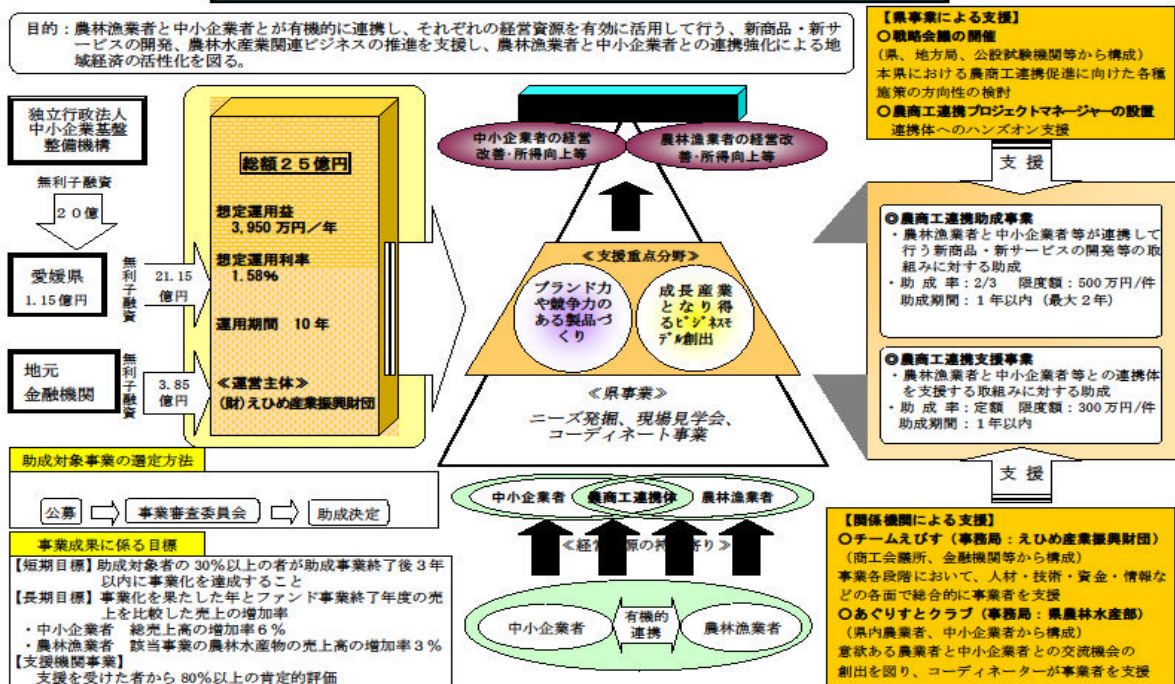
目的：農林漁業者と中小企業者とが有機的に連携し、それぞれの経営資源を有効に活用して行う、新商品・新サービスの開発、農林水産業関連ビジネスの推進を支援し、農林漁業者と中小企業者との連携強化による地域経済の活性化を図る。

独立行政法人
中小企業基盤
整備機構

無利子融資

２０億

愛媛県
1.15億円

無利子融資

21.15億円

地元
金融機関

無利子融資

3.85億円

総額２５億円

想定運用益
3,950 万円／年

想定運用利率
1.58%

運用期間　10 年

≪運営主体≫
(財)えひめ産業振興財団

中小企業者の経営改善･所得向上等

農林漁業者の経営改善･所得向上等

≪支援重点分野≫

ブランド力や競争力のある製品づくり

成長産業となり得るﾋﾞｼﾞﾈｽﾓﾃﾞﾙ創出

≪県事業≫
ニーズ発掘、現場見学会、
コーディネート事業

中小企業者　農商工連携体　農林漁業者

≪経営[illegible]源の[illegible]寄り≫

中小企業者　有機的連携　農林漁業者

【県事業による支援】
○戦略会議の開催
（県、地方局、公設試験機関等から構成）
本県における農商工連携促進に向けた各種施策の方向性の検討
○農商工連携プロジェクトマネージャーの設置
連携体へのハンズオン支援

支援

◎農商工連携助成事業
・農林漁業者と中小企業者等が連携して行う新商品・新サービスの開発等の取組みに対する助成
・助成率：2/3　限度額：500 万円/件
助成期間：１年以内（最大２年）

◎農商工連携支援事業
・農林漁業者と中小企業者等との連携体を支援する取組みに対する助成
・助成率：定額　限度額：300 万円/件
助成期間：１年以内

支援

【関係機関による支援】
○チームえびす（事務局：えひめ産業振興財団）
（商工会議所、金融機関等から構成）
事業各段階において、人材・技術・資金・情報などの各面で総合的に事業者を支援
○あぐりすとクラブ（事務局：県農林水産部）
（県内農業者、中小企業者から構成）
意欲ある農業者と中小企業者との交流機会の創出を図り、コーディネーターが事業者を支援

助成対象事業の選定方法

公募　事業審査委員会　助成決定

事業成果に係る目標
【短期目標】助成対象者の 30%以上の者が助成事業終了後３年以内に事業化を達成すること
【長期目標】事業化を果たした年とファンド事業終了年度の売上を比較した売上の増加率
・中小企業者　総売上高の増加率６％
・農林漁業者　該当事業の農林水産物の売上高の増加率３％
【支援機関事業】
支援を受けた者から 80%以上の肯定的評価